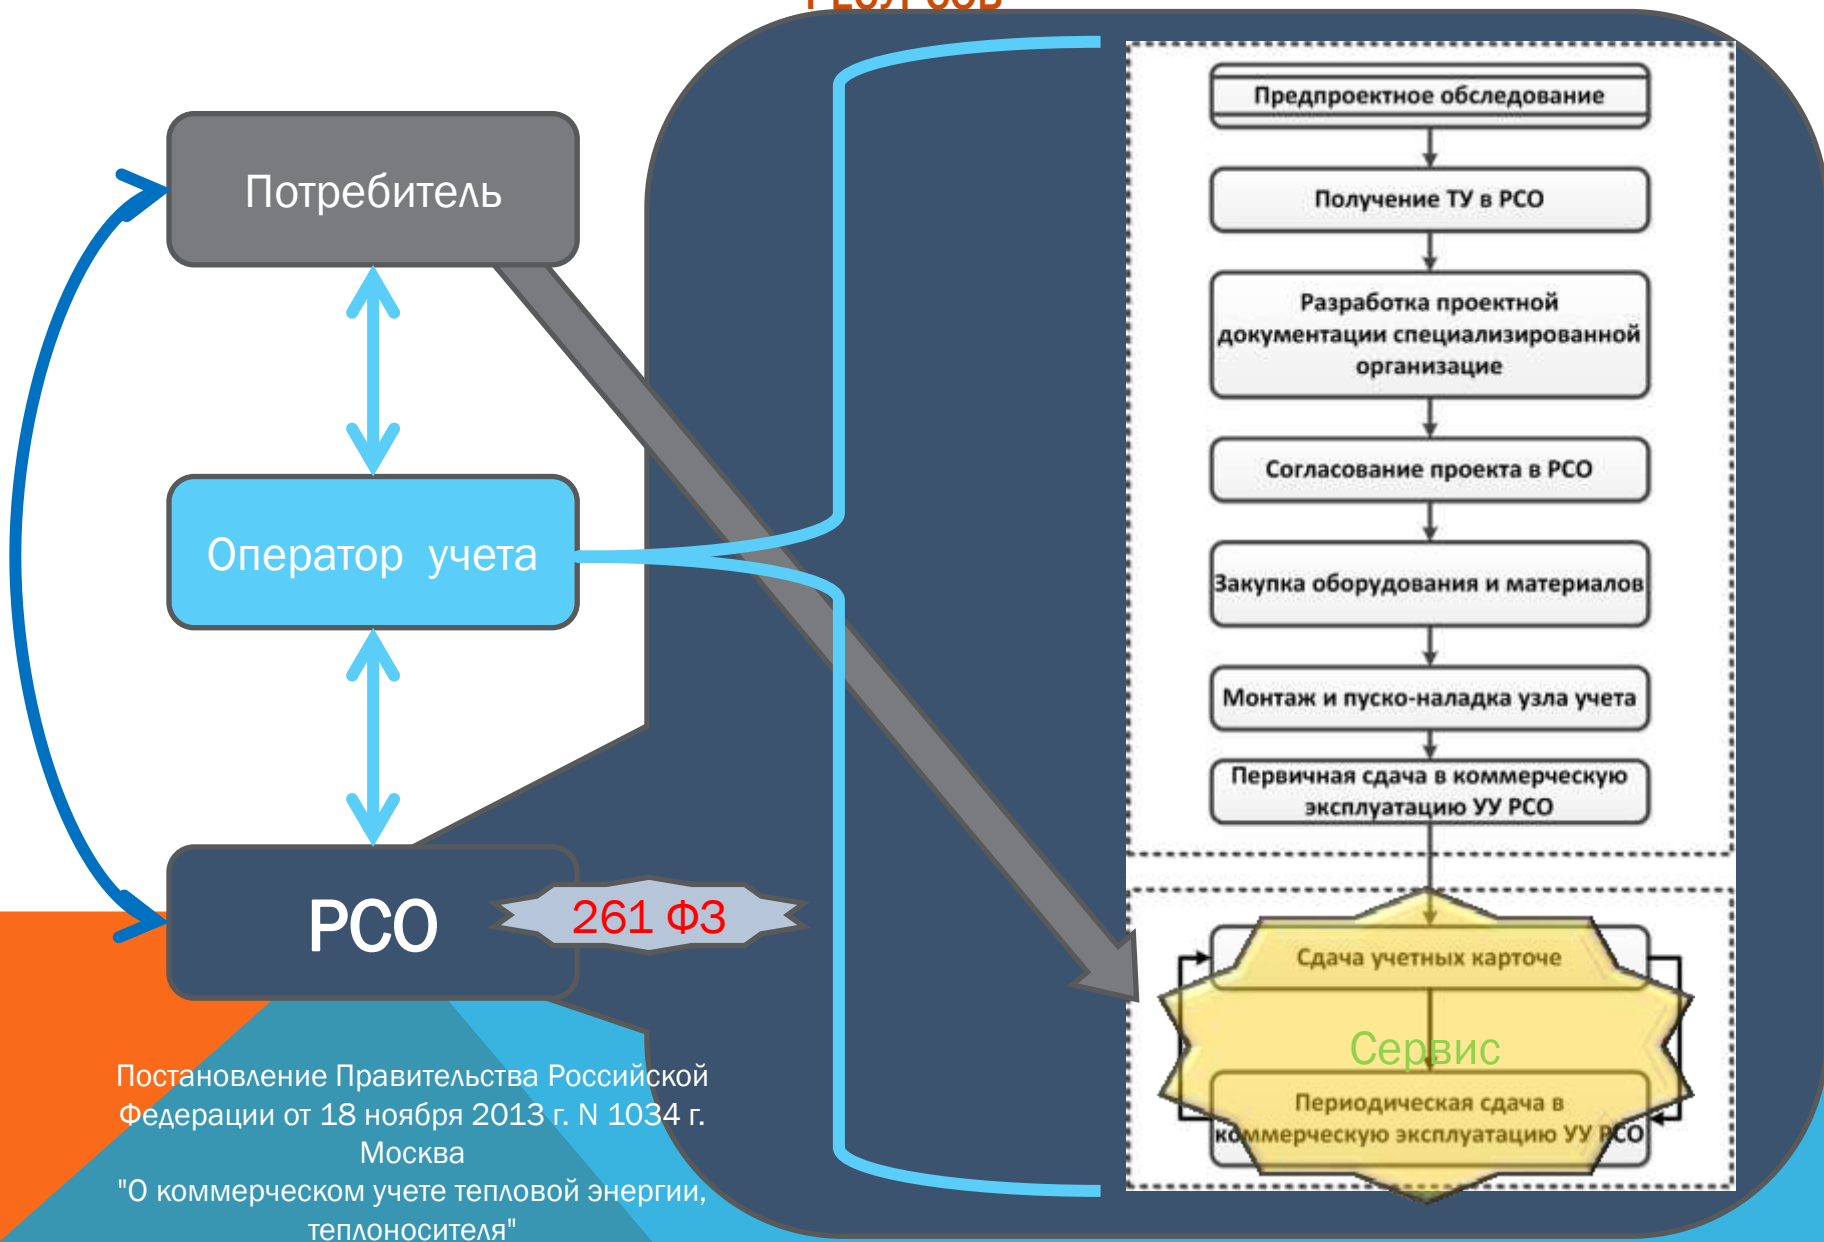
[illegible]

Потребитель

Оператор учета

РСО

261 ФЗ

Постановление Правительства Российской Федерации от 18 ноября 2013 г. N 1034 г. Москва
"О коммерческом учете тепловой энергии, теплоносителя"

Предпроектное обследование

Получение ТУ в РСО

Разработка проектной документации специализированной организацие

Согласование проекта в РСО

Закупка оборудования и материалов

Монтаж и пуско-наладка узла учета

Первичная сдача в коммерческую эксплуатацию УУ РСО

Сдача учетных карточе

Сервис

Периодическая сдача в коммерческую эксплуатацию УУ РСО